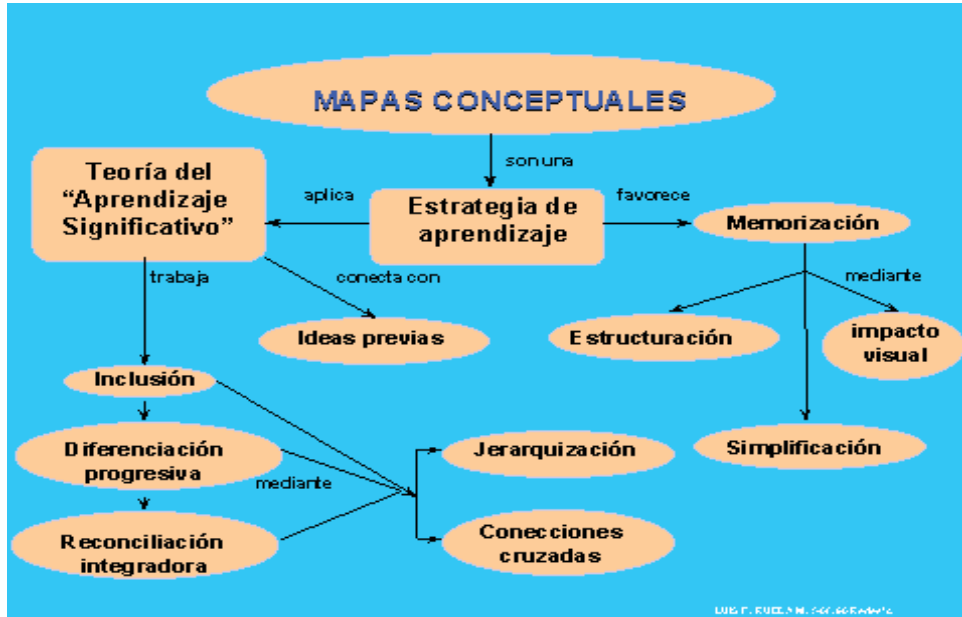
MAPAS CONCEPTUALES

son una

Teoría del "Aprendizaje Significativo"

aplica

Estrategia de aprendizaje

favorece

Memorización

trabaja

conecta con

mediante

Ideas previas

Estructuración

impacto visual

Inclusión

Diferenciación progresiva

mediante

Jerarquización

Simplificación

Reconciliación integradora

Conecciones cruzadas

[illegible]